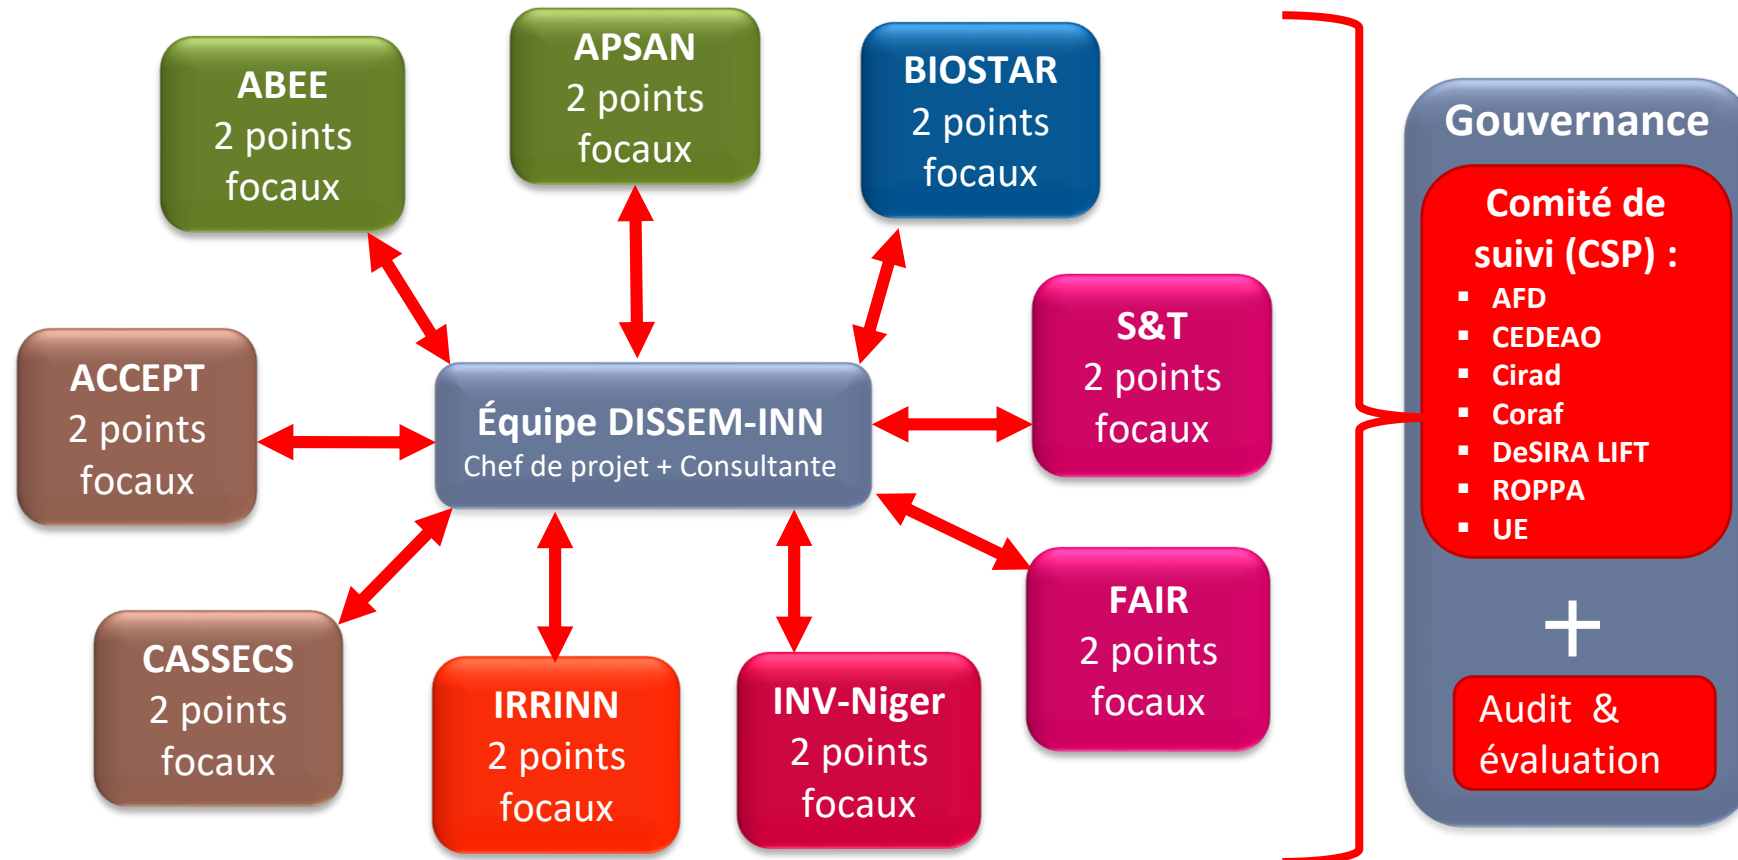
ABEE
2 points focaux

APSAN
2 points focaux

BIOSTAR
2 points focaux

ACCEPT
2 points focaux

Équipe DISSEM-INN
Chef de projet + Consultante

S&T
2 points focaux

CASSECS
2 points focaux

IRRINN
2 points focaux

INV-Niger
2 points focaux

FAIR
2 points focaux

Gouvernance

Comité de suivi (CSP) :
- AFD
- CEDEAO
- Cirad
- Coraf
- DeSIRA LIFT
- ROPPA
- UE

+

Audit & évaluation